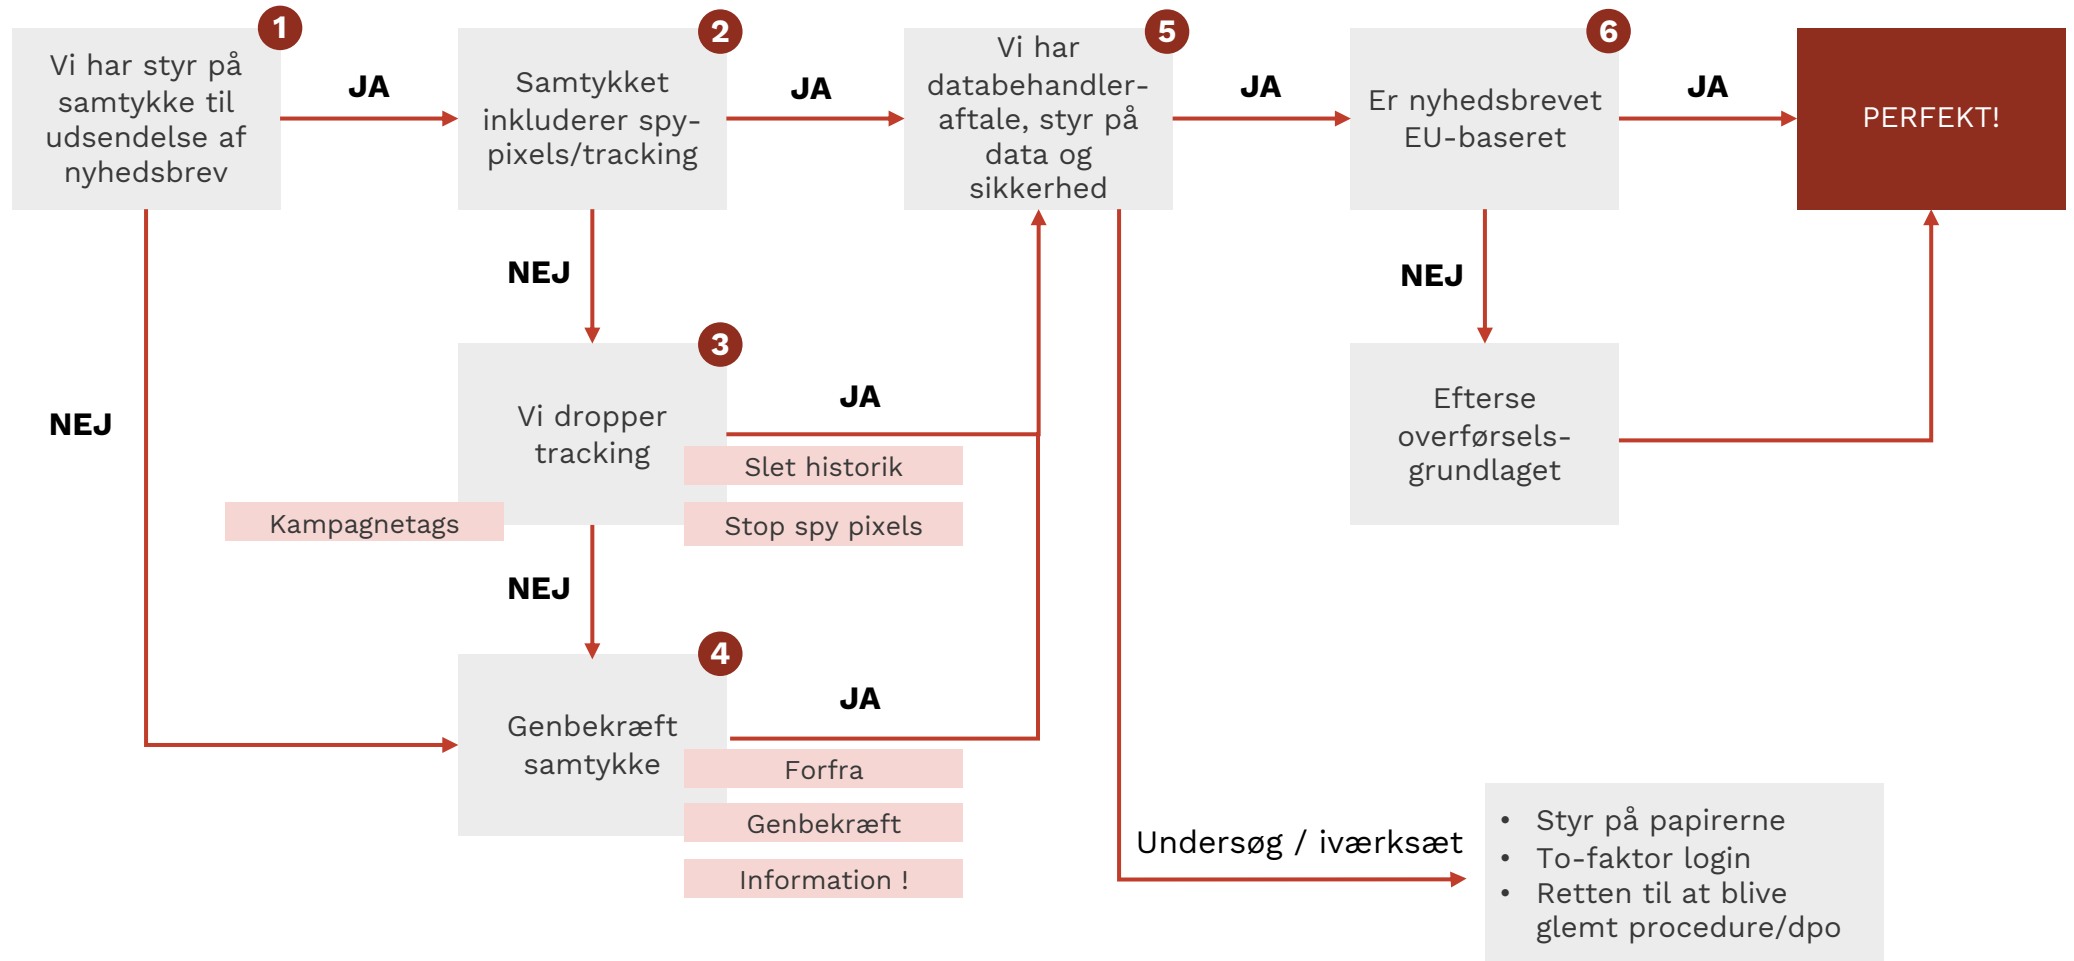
1
Vi har styr på samtykke til udsendelse af nyhedsbrev

JA

2
Samtykket inkluderer spy-pixels/tracking

JA

5
Vi har databehandler-aftale, styr på data og sikkerhed

JA

6
Er nyhedsbrevet EU-baseret

JA

PERFEKT!

NEJ

NEJ

3
Vi dropper tracking

JA

Slet historik

Stop spy pixels

Kampagnetags

NEJ

Efterse overførsels-grundlaget

NEJ

4
Genbekræft samtykke

JA

Forfra

Genbekræft

Information !

Undersøg / iværksæt

- Styr på papirerne
- To-faktor login
- Retten til at blive glemt procedure/dpo